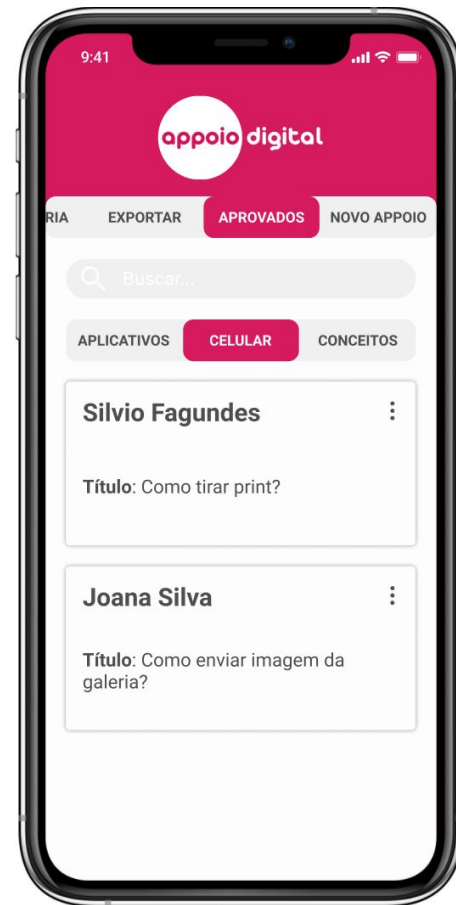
9:41

appoio digital

RIA EXPORTAR APROVADOS NOVO APPOIO

Buscar...

APLICATIVOS CELULAR CONCEITOS

Silvio Fagundes

**Título**: Como tirar print?

Joana Silva

**Título**: Como enviar imagem da galeria?